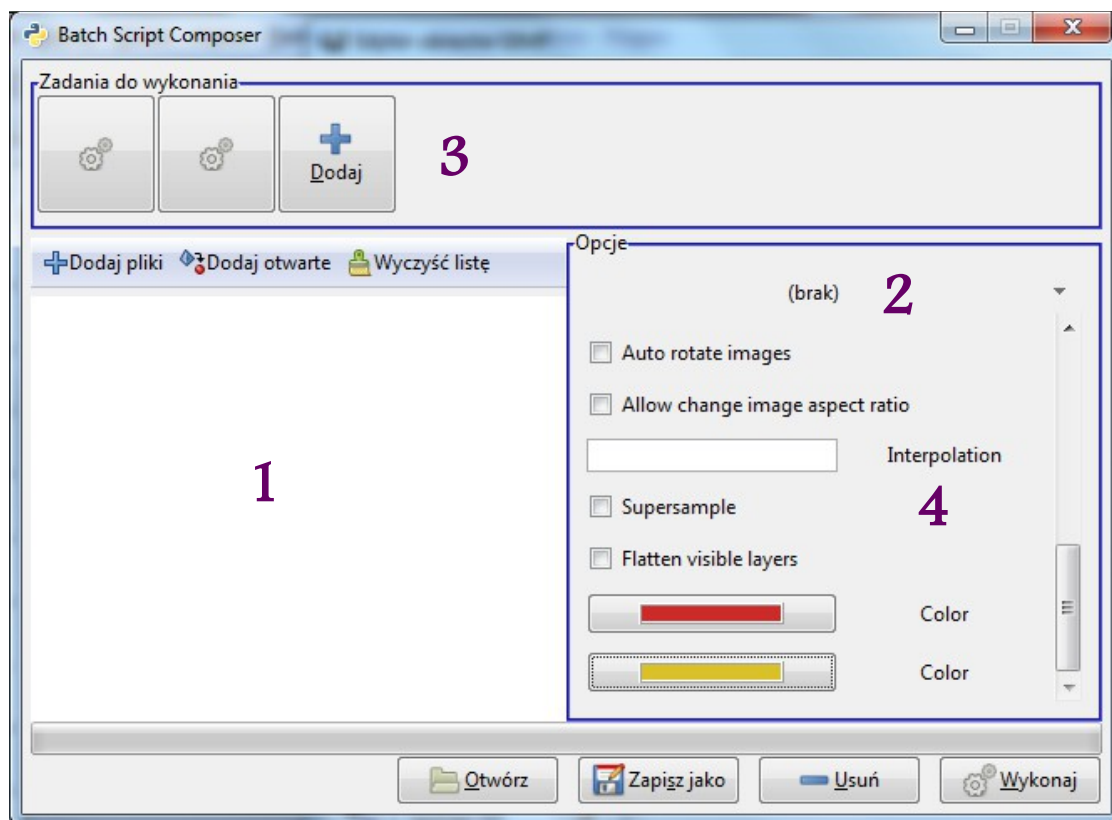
Batch Script Composer

Zadania do wykonania

Dodaj

3

Dodaj pliki Dodaj otwarte Wyczyść listę

Opcje

(brak)

2

Auto rotate images

Allow change image aspect ratio

Interpolation

1

Supersample

4

Flatten visible layers

Color

Color

Otwórz Zapisz jako Usuń Wykonaj